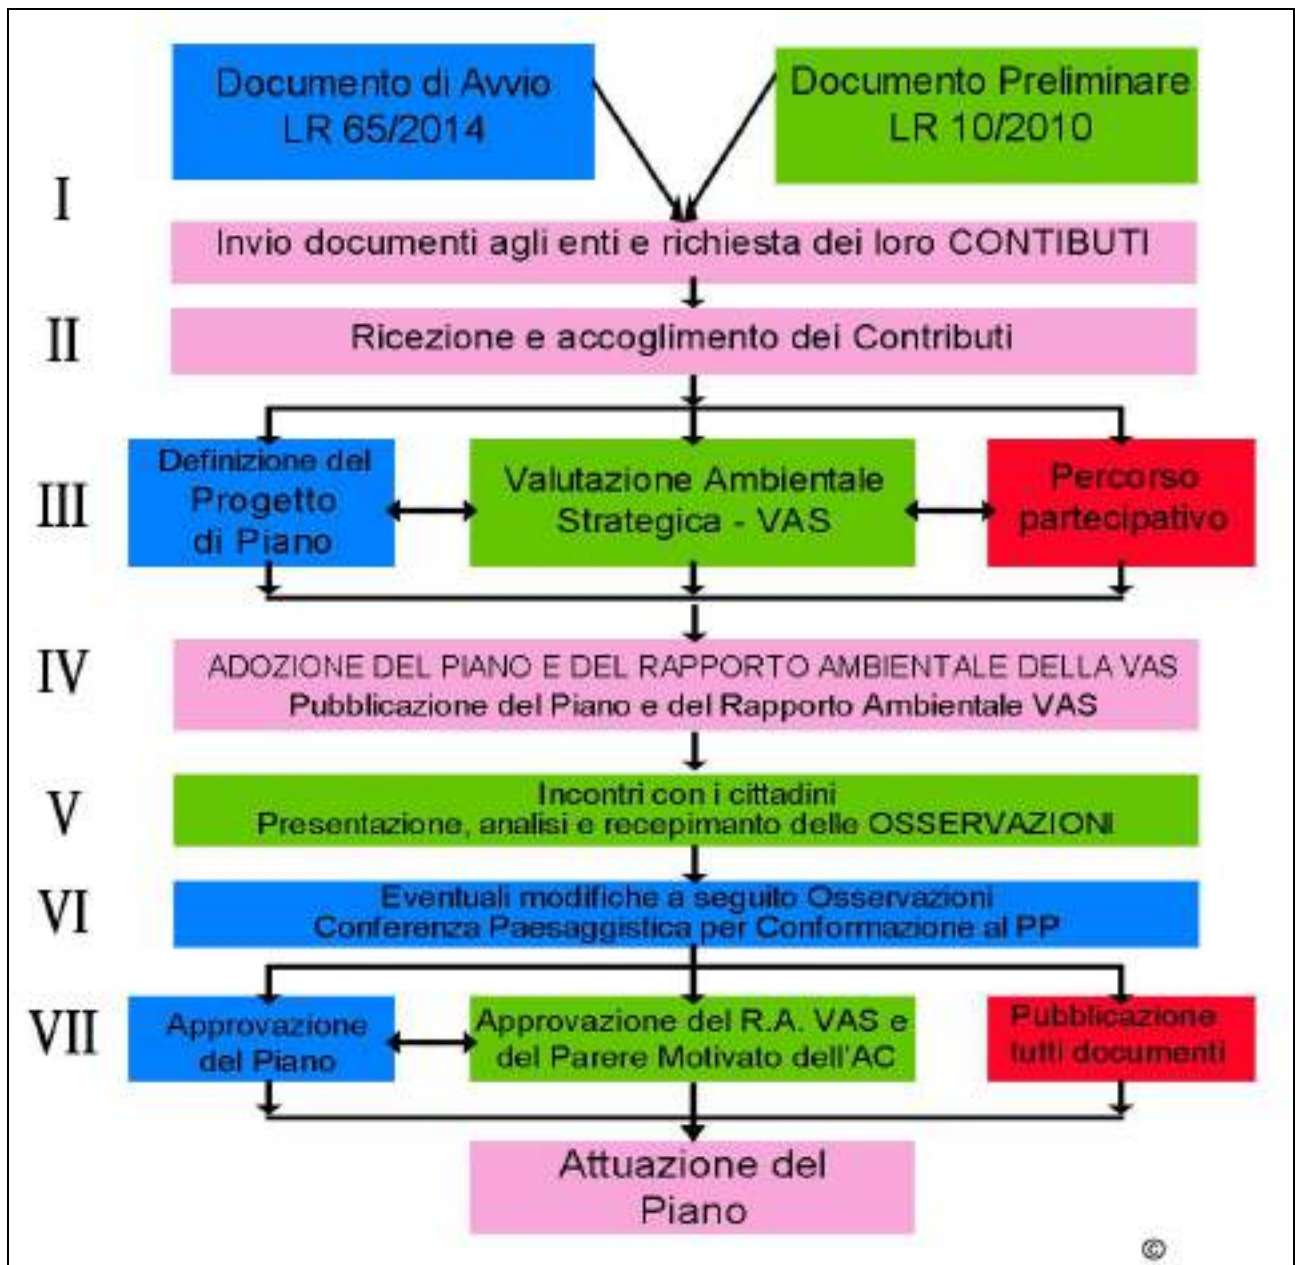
Documento di Avvio
LR 65/2014

Documento Preliminare
LR 10/2010

I

Invio documenti agli enti e richiesta dei loro CONTIBUTI

II

Ricezione e accoglimento dei Contributi

III

Definizione del Progetto di Piano

Valutazione Ambientale Strategica - VAS

Percorso partecipativo

IV

ADOZIONE DEL PIANO E DEL RAPPORTO AMBIENTALE DELLA VAS
Pubblicazione del Piano e del Rapporto Ambientale VAS

V

Incontri con i cittadini
Presentazione, analisi e recepimanto delle OSSERVAZIONI

VI

Eventuali modifiche a seguito Osservazioni
Conferenza Paesaggistica per Conformazione al PP

VII

Approvazione del Piano

Approvazione del R.A. VAS e del Parere Motivato dell'AC

Pubblicazione tutti documenti

Attuazione del Piano

©